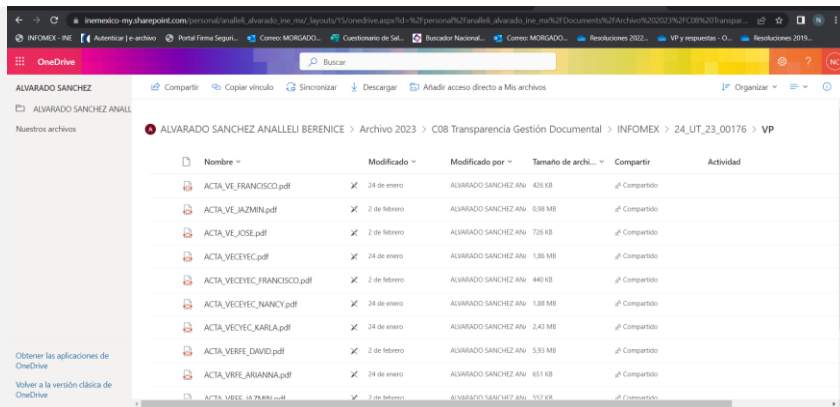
inemexico-my.sharepoint.com/personal/analleli_alvarado_ine_mx/_layouts/15/onedrive.aspx?id=%2Fpersonal%2Fanalleli_alvarado_ine_mx%2FDocuments%2FArchivo%202023%2FC08%20Transpar...

INFOMEX - INE | Autenticar | e-archivo | Portal Firma Seguri... | Correo: MORGADO... | Cuestionario de Sal... | Buscador Nacional... | Correo: MORGADO... | Resoluciones 2022... | VP y respuestas - O... | Resoluciones 2019...

OneDrive | Buscar

ALVARADO SANCHEZ

ALVARADO SANCHEZ ANALL

Nuestros archivos

Compartir | Copiar vínculo | Sincronizar | Descargar | Añadir acceso directo a Mis archivos | Organizar

ALVARADO SANCHEZ ANALLELI BERENICE > Archivo 2023 > C08 Transparencia Gestión Documental > INFOMEX > 24_UT_23_00176 > VP

| Nombre | Modificado | Modificado por | Tamaño de archi... | Compartir | Actividad |
|---|---|---|---|---|---|
| ACTA_VE_FRANCISCO.pdf | 24 de enero | ALVARADO SANCHEZ AN | 426 KB | Compartido | |
| ACTA_VE_JAZMIN.pdf | 2 de febrero | ALVARADO SANCHEZ AN | 0,98 MB | Compartido | |
| ACTA_VE_JOSE.pdf | 2 de febrero | ALVARADO SANCHEZ AN | 726 KB | Compartido | |
| ACTA_VECEYEC.pdf | 24 de enero | ALVARADO SANCHEZ AN | 1,86 MB | Compartido | |
| ACTA_VECEYEC_FRANCISCO.pdf | 2 de febrero | ALVARADO SANCHEZ AN | 440 KB | Compartido | |
| ACTA_VECEYEC_NANCY.pdf | 24 de enero | ALVARADO SANCHEZ AN | 1,88 MB | Compartido | |
| ACTA_VECYEC_KARLA.pdf | 24 de enero | ALVARADO SANCHEZ AN | 2,43 MB | Compartido | |
| ACTA_VERFE_DAVID.pdf | 2 de febrero | ALVARADO SANCHEZ AN | 5,93 MB | Compartido | |
| ACTA_VRFE_ARIANNA.pdf | 24 de enero | ALVARADO SANCHEZ AN | 651 KB | Compartido | |
| ACTA_VRFE_JAZMIN.pdf | 2 de febrero | ALVARADO SANCHEZ AN | 357 KB | Compartido | |

Obtener las aplicaciones de OneDrive

Volver a la versión clásica de OneDrive